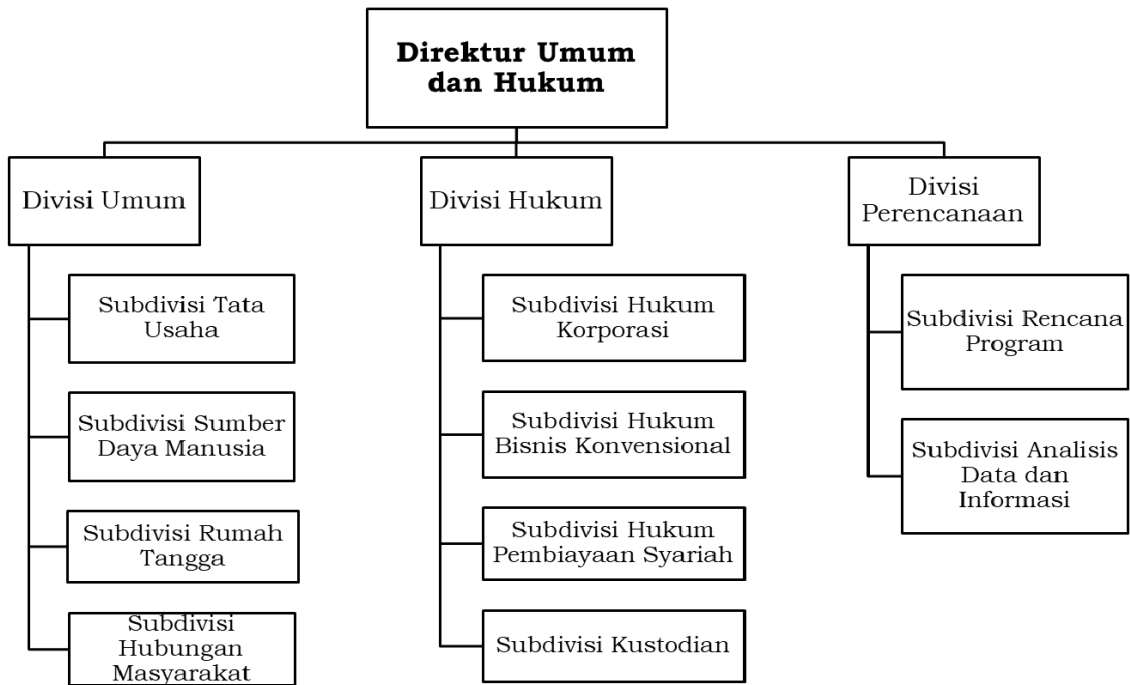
Direktur Umum dan Hukum

Divisi Umum

Subdivisi Tata Usaha

Subdivisi Sumber Daya Manusia

Subdivisi Rumah Tangga

Subdivisi Hubungan Masyarakat

Divisi Hukum

Subdivisi Hukum Korporasi

Subdivisi Hukum Bisnis Konvensional

Subdivisi Hukum Pembiayaan Syariah

Subdivisi Kustodian

Divisi Perencanaan

Subdivisi Rencana Program

Subdivisi Analisis Data dan Informasi